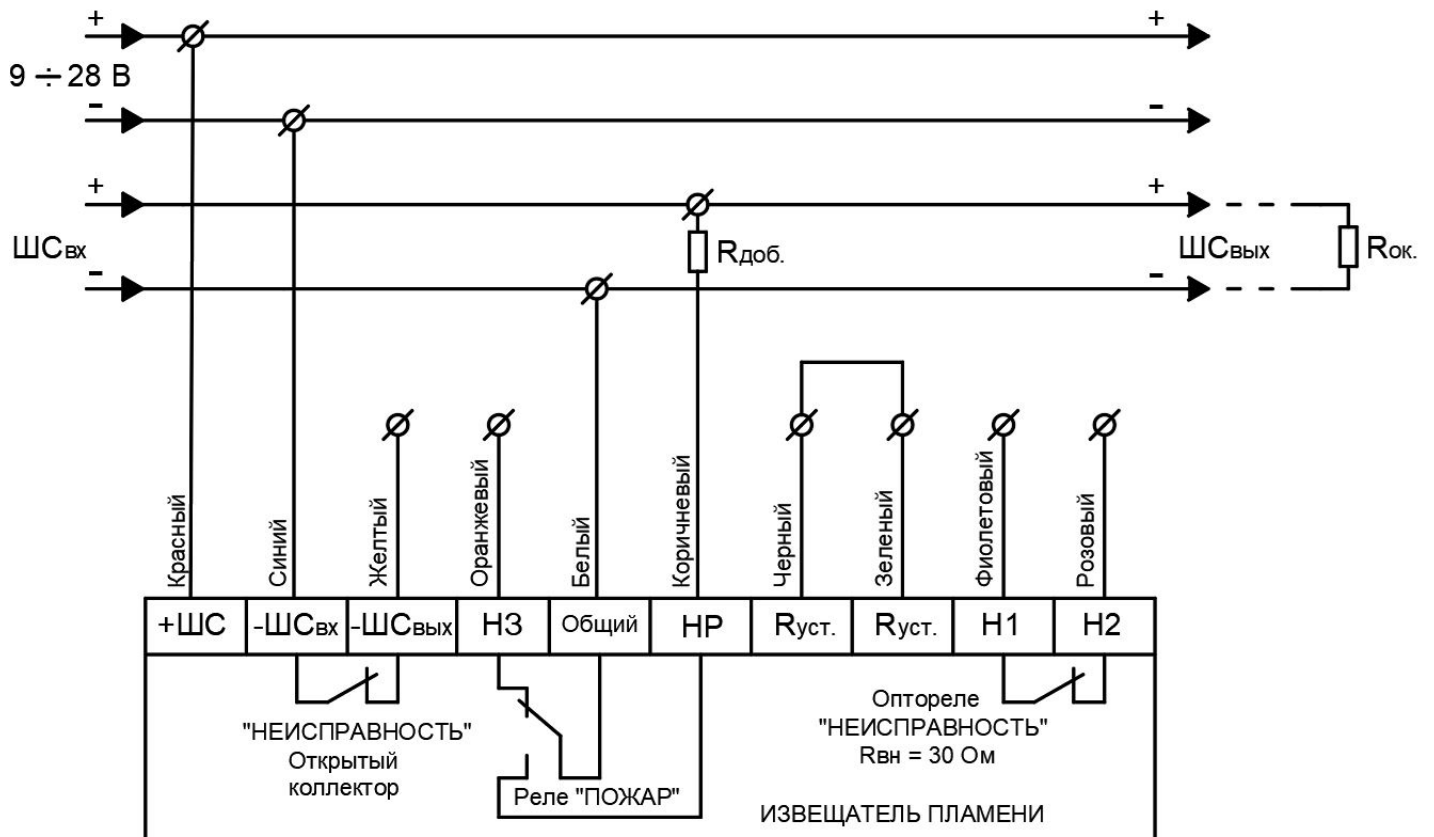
+
9 ÷ 28 В
-
+
-
+
ШС$_{вх}$
-
+
R$_{доб.}$
ШС$_{вых}$
R$_{ок.}$
-

Красный
Синий
Желтый
Оранжевый
Белый
Коричневый
Черный
Зеленый
Фиолетовый
Розовый

| +ШС | -ШС$_{вх}$ | -ШС$_{вых}$ | НЗ | Общий | НР | R$_{уст.}$ | R$_{уст.}$ | Н1 | Н2 |
|---|---|---|---|---|---|---|---|---|---|

"НЕИСПРАВНОСТЬ"
Открытый
коллектор

Реле "ПОЖАР"

Оптореле
"НЕИСПРАВНОСТЬ"
R$_{вн}$ = 30 Ом

ИЗВЕЩАТЕЛЬ ПЛАМЕНИ